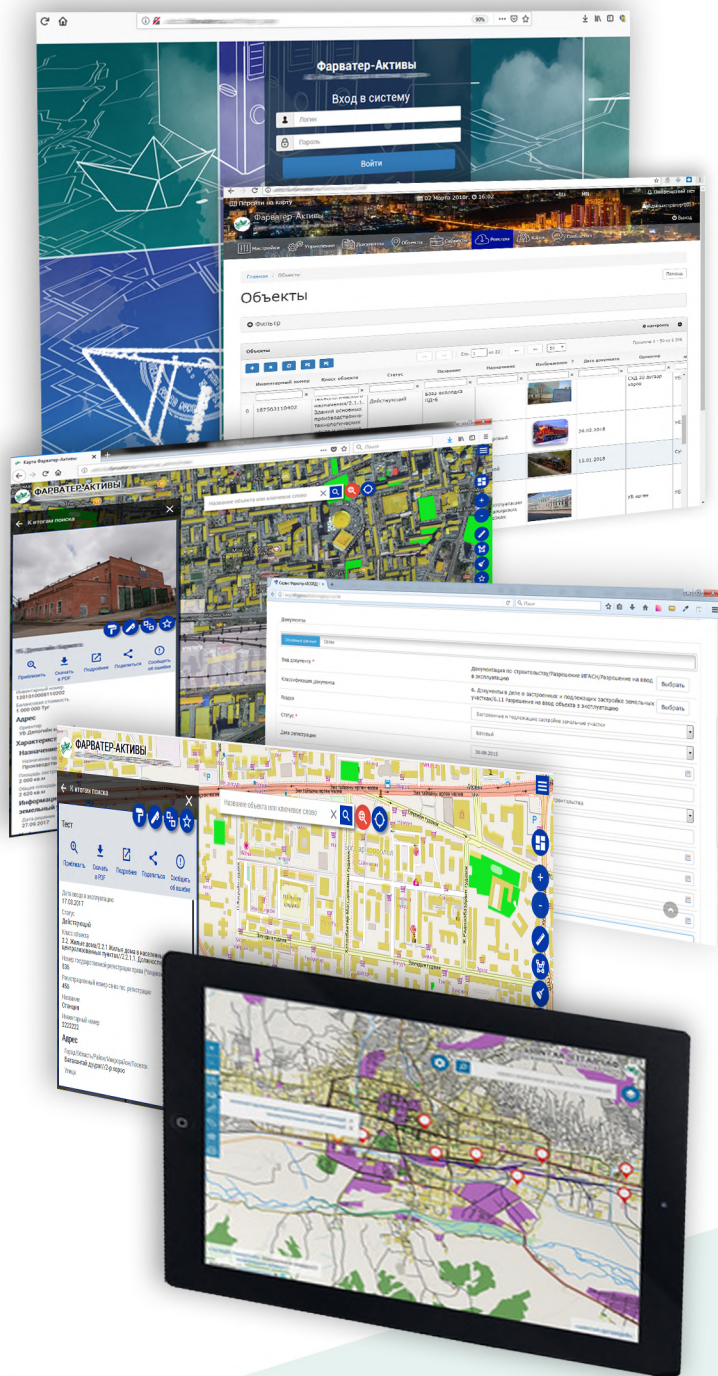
Фарватер-Активы

Вход в систему

Логин

Пароль

Войти

Перейти на карту

02 Марта 2018г. 16:02

Фарватер-Активы

Выход

Настройки

Управление

Документы

Объекты

Сервисы

Реестры

Карта

Главная / Объекты

Объекты

Фильтр

Объекты

Инвентарный номер

Класс объекта

Статус

Название

Назначение

Изображение

Дата документа

Ориентир

187563110402

Действующий

База вологда ПД-6

26.02.2018

11.01.2018

Карта Фарватер-Активы

ФАРВАТЕР-АКТИВЫ

Название объекта или ключевое слово

К итогам поиска

Приблизить

Скачать в PDF

Подробнее

Поделиться

Сообщить об ошибке

Инвентарный номер

Балансовая стоимость

Адрес

Характерист

Назначение

Информация земельный

27.06.2017

Документы

Основные данные

Вид документа *

Документация по строительству/Разрешение ИРАСН/Разрешение на ввод в эксплуатацию

Выбрать

Классификация документа

6. Документы в деле о застроенных и подлежащих застройке земельных участках/6.11 Разрешение на ввод объекта в эксплуатацию

Выбрать

Подача

Статус *

Застроенные и подлежащие застройке земельные участки

Дата регистрации

30.08.2015

ФАРВАТЕР-АКТИВЫ

К итогам поиска

Тест

Приблизить

Скачать в PDF

Подробнее

Поделиться

Сообщить об ошибке

Дата ввода в эксплуатацию
17.03.2017

Статус
Действующий

Класс объекта
2.2. Жилые дома/2.2.1 Жилые дома в населенных пунктах

Номер государственной регистрации права
836

Регистрационный номер
456

Название
Станция

Инвентарный номер
2222222

Адрес

Улица

Название объекта или ключевое слово